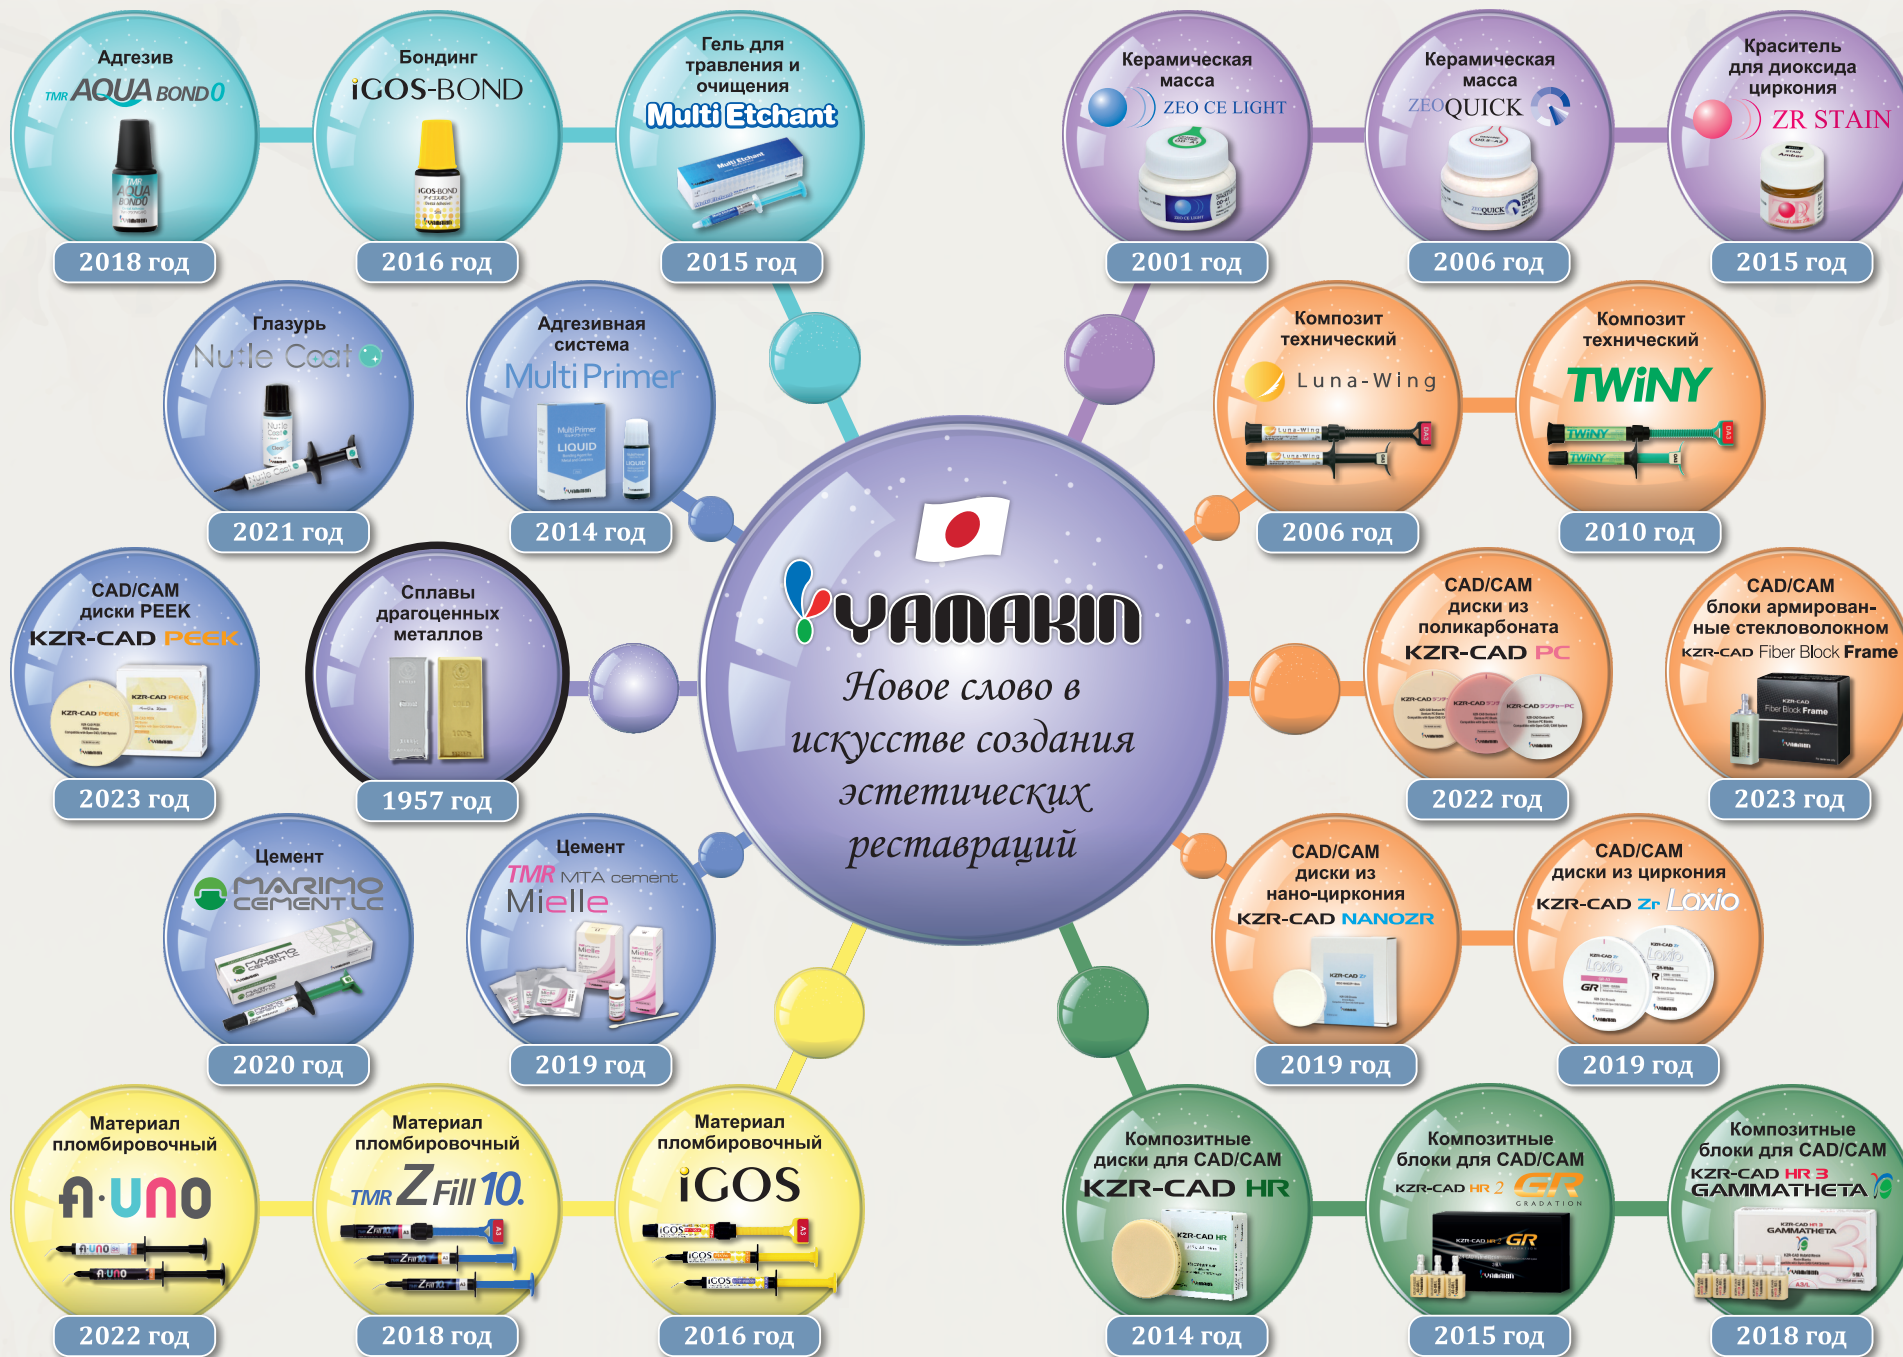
Адгезив
TMR AQUA BOND 0
2018 год

Бондинг
iGOS-BOND
2016 год

Гель для травления и очищения
Multi Etchant
2015 год

Керамическая масса
ZEO CE LIGHT
2001 год

Керамическая масса
ZEOQUICK
2006 год

Краситель для диоксида циркония
ZR STAIN
2015 год

Глазурь
Nutle Coat
2021 год

Адгезивная система
Multi Primer
2014 год

Композит технический
Luna-Wing
2006 год

Композит технический
TWiNY
2010 год

CAD/CAM диски PEEK
KZR-CAD PEEK
2023 год

Сплавы драгоценных металлов
1957 год

YAMAKIN
Новое слово в искусстве создания эстетических реставраций

CAD/CAM диски из поликарбоната
KZR-CAD PC
2022 год

CAD/CAM блоки армированные стекловолокном
KZR-CAD Fiber Block Frame
2023 год

Цемент
MARIMO CEMENT LC
2020 год

Цемент
TMR MTA cement Mielle
2019 год

CAD/CAM диски из нано-циркония
KZR-CAD NANOZR
2019 год

CAD/CAM диски из циркония
KZR-CAD Zr Laxio
2019 год

Материал пломбировочный
A·UNO
2022 год

Материал пломбировочный
TMR Z Fill 10.
2018 год

Материал пломбировочный
iGOS
2016 год

Композитные диски для CAD/CAM
KZR-CAD HR
2014 год

Композитные блоки для CAD/CAM
KZR-CAD HR 2 GR GRADATION
2015 год

Композитные блоки для CAD/CAM
KZR-CAD HR 3 GAMMATHETA
2018 год